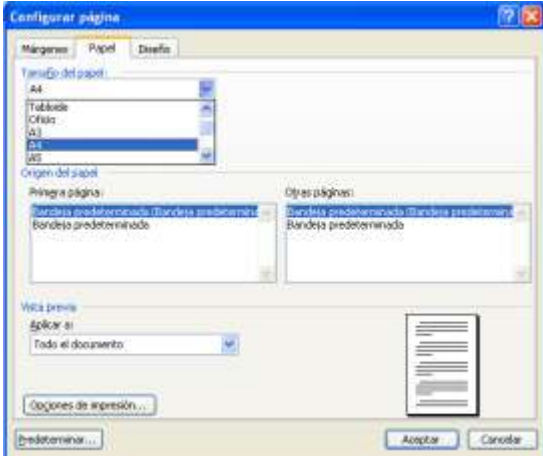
Configurar página

Márgenes
Papel
Diseño

Tamaño del papel
A4
Tabloide
Oficio
A3
A4
A5

Origen del papel
Primera página:
Bandeja predeterminada (Bandeja predetermina
Bandeja predeterminada

Otras páginas:
Bandeja predeterminada (Bandeja predetermina
Bandeja predeterminada

Vista previa
Aplicar a:
Todo el documento

Opciones de impresión...

Predeterminar...
Aceptar
Cancelar